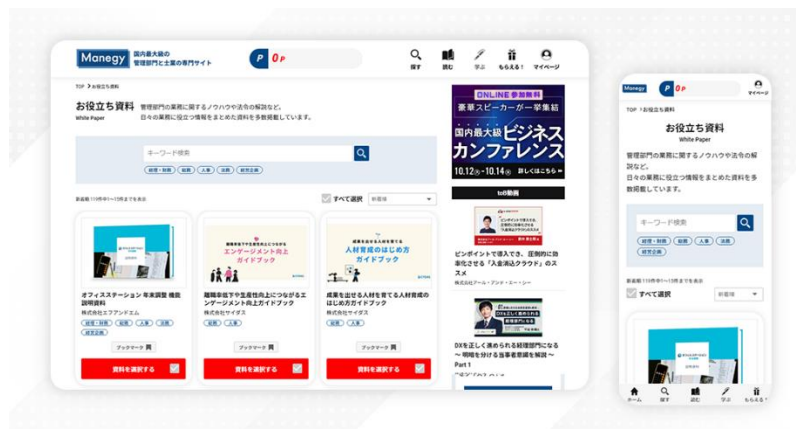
Manegy 国内最大級の管理部門と士業の専門サイト

P 0P

探す 読む 学ぶ もらえる！ マイページ

TOP > お役立ち資料

お役立ち資料
White Paper

管理部門の業務に関するノウハウや法令の解説など、日々の業務に役立つ情報をまとめた資料を多数掲載しています。

キーワード検索

経理・財務 総務 人事 法務 経営企画

新着順 119件中1～15件までを表示

すべて選択 新着順

オフィスステーション 年末調整 機能説明資料
株式会社エフアンドエム
経理・財務 総務 人事 法務 経営企画
ブックマーク
資料を選択する

離職率低下や生産性向上につながるエンゲージメント向上ガイドブック
エンゲージメント向上ガイドブック
株式会社サイダス
総務 人事
ブックマーク
資料を選択する

成果を出せる人材を育てる人材育成のはじめ方ガイドブック
人材育成のはじめ方ガイドブック
株式会社サイダス
総務 人事
ブックマーク
資料を選択する

ONLINE参加無料
豪華スピーカー一挙集結
国内最大級 ビジネスカンファレンス
10.12 - 10.14 詳しくはこちら

tob動画

ピンポイントで導入でき、劇的に効率化させる「入金消込クラウド」のススメ
株式会社アール・アンド・エー・シー

DXを正しく進められる経理部門になる ～明暗を分ける当事者意識を解説～ Part 1

Manegy P 0P マイページ

TOP > お役立ち資料

お役立ち資料
White Paper

管理部門の業務に関するノウハウや法令の解説など、日々の業務に役立つ情報をまとめた資料を多数掲載しています。

キーワード検索

経理・財務 総務 人事 法務 経営企画

新着順 119件中1～15件までを表示

すべて選択 新着順

ホーム 探す 読む 学ぶ もらえる！